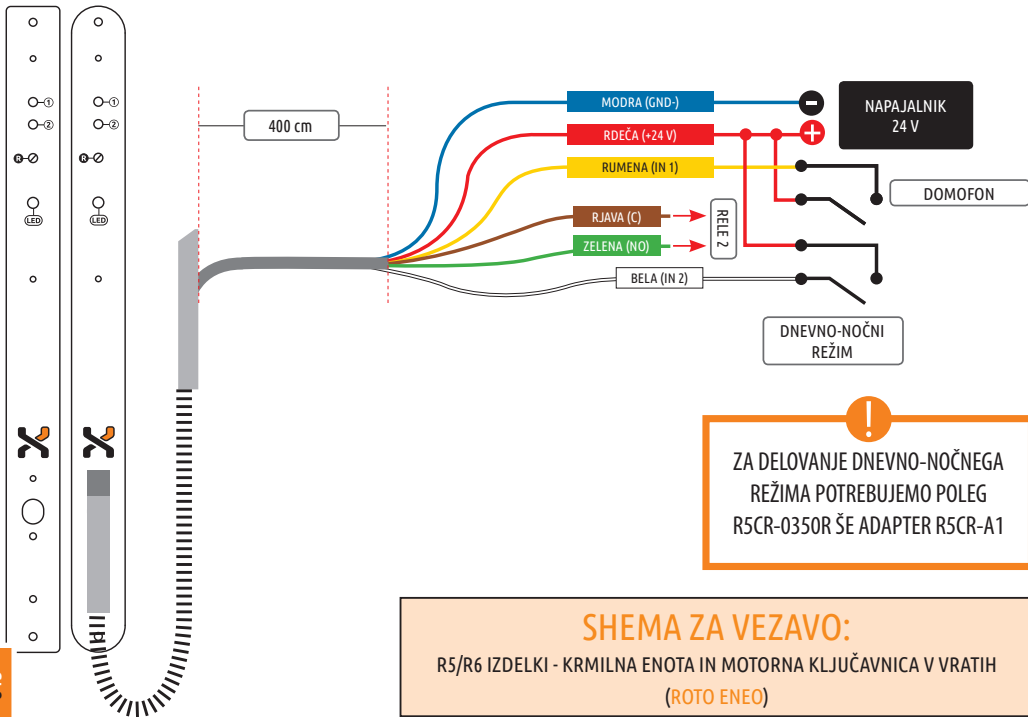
①
②
R
LED

①
②
R
LED

400 cm

MODRA (GND-)
RDEČA (+24 V)
RUMENA (IN 1)
RJAVA (C)
ZELENA (NO)
BELA (IN 2)

RELE 2

NAPAJALNIK
24 V

DOMOFON

DNEVNO-NOČNI REŽIM

!

ZA DELOVANJE DNEVNO-NOČNEGA REŽIMA POTREBUJEMO POLEG R5CR-0350R ŠE ADAPTER R5CR-A1

SHEMA ZA VEZAVO:

R5/R6 IZDELKI - KRMILNA ENOTA IN MOTORNA KLJUČAVNICA V VRATIH

(ROTO ENEO)